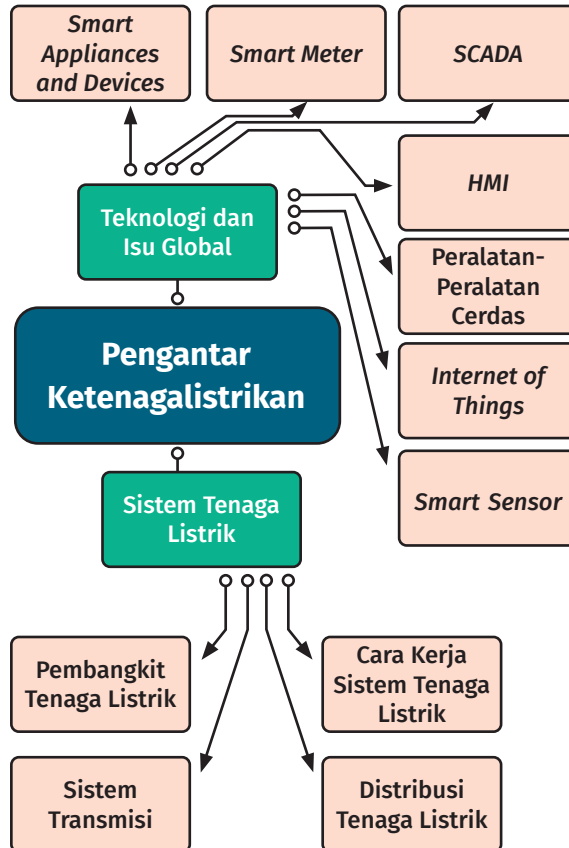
Smart Appliances and Devices

Smart Meter

SCADA

HMI

Teknologi dan Isu Global

Peralatan-Peralatan Cerdas

Pengantar Ketenagalistrikan

Internet of Things

Smart Sensor

Sistem Tenaga Listrik

Pembangkit Tenaga Listrik

Cara Kerja Sistem Tenaga Listrik

Sistem Transmisi

Distribusi Tenaga Listrik